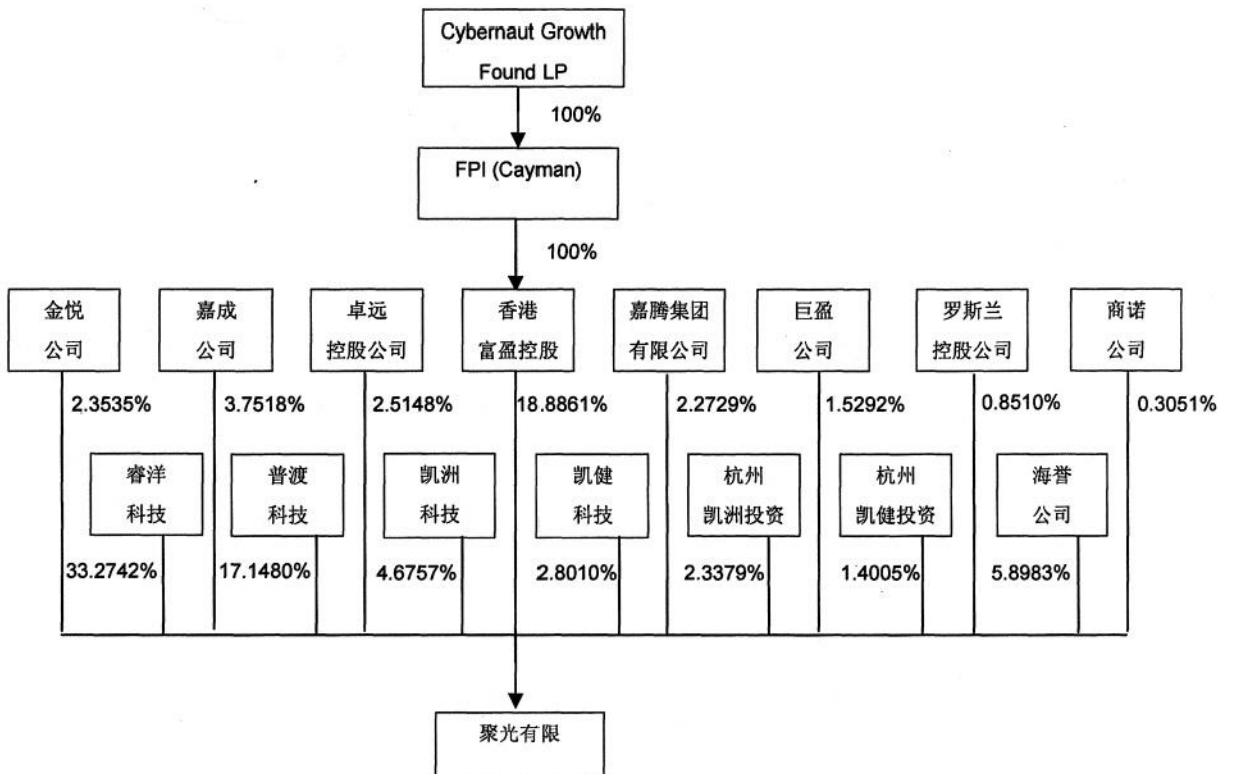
Cybernaut Growth Found LP

100%

FPI (Cayman)

100%

金悦公司

嘉成公司

卓远控股公司

香港富盈控股

嘉腾集团有限公司

巨盈公司

罗斯兰控股公司

商诺公司

2.3535%

3.7518%

2.5148%

18.8861%

2.2729%

1.5292%

0.8510%

0.3051%

睿洋科技

普渡科技

凯洲科技

凯健科技

杭州凯洲投资

杭州凯健投资

海誉公司

33.2742%

17.1480%

4.6757%

2.8010%

2.3379%

1.4005%

5.8983%

聚光有限